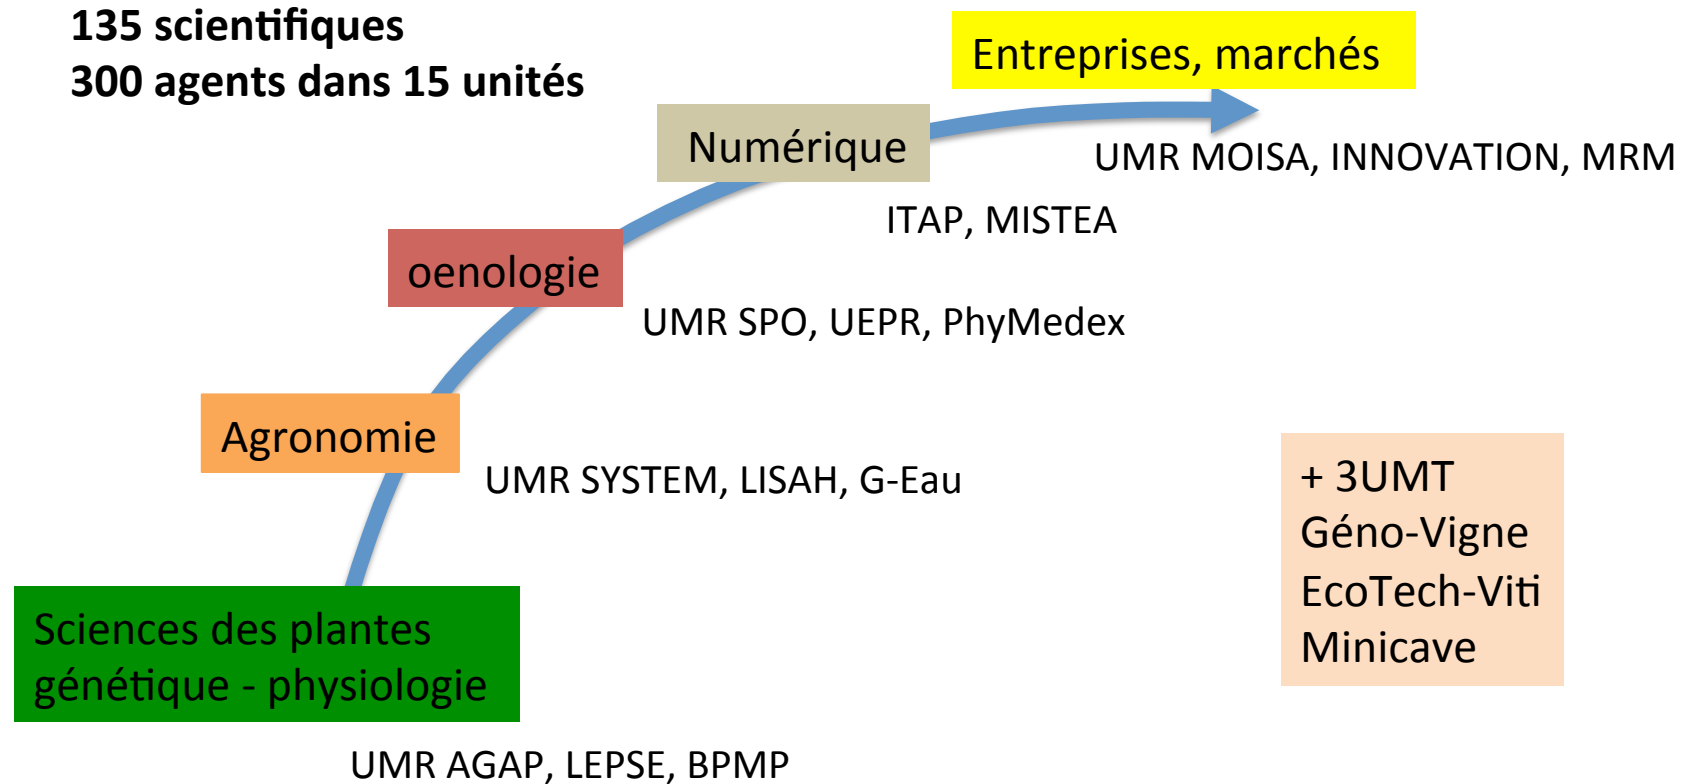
135 scientifiques
300 agents dans 15 unités

Entreprises, marchés

Numérique

UMR MOISA, INNOVATION, MRM

ITAP, MISTEA

oenologie

UMR SPO, UEPR, PhyMedex

Agronomie

UMR SYSTEM, LISAH, G-Eau

+ 3UMT
Géno-Vigne
EcoTech-Viti
Minicave

Sciences des plantes
génétique - physiologie

UMR AGAP, LEPSE, BPMP